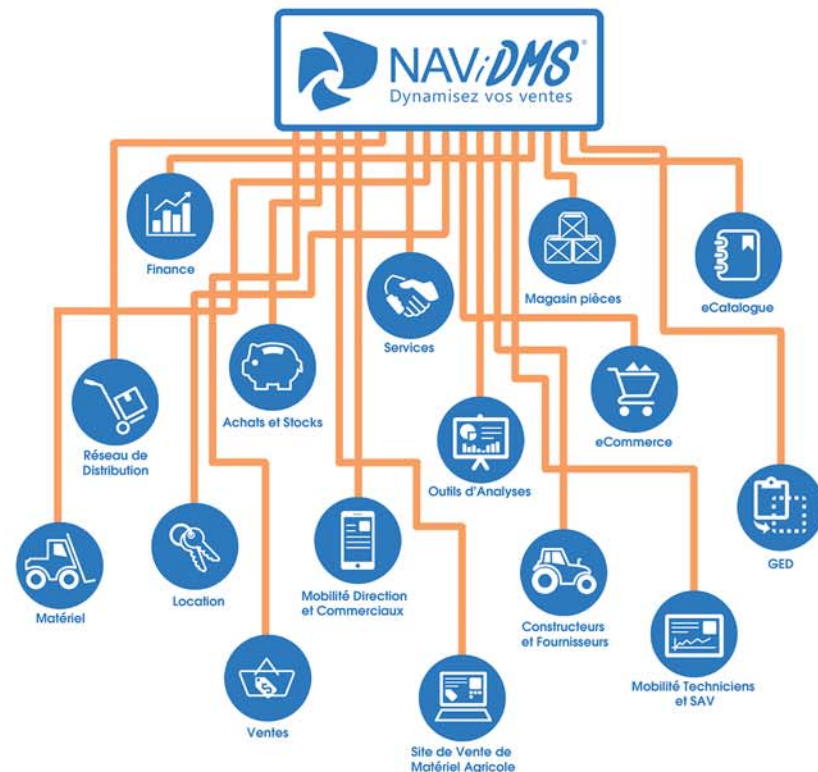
NAViDMS®
Dynamisez vos ventes

Finance

Magasin pièces

eCatalogue

Services

Réseau de Distribution

Achats et Stocks

eCommerce

Outils d'Analyses

GED

Matériel

Location

Mobilité Direction et Commerciaux

Constructeurs et Fournisseurs

Mobilité Techniciens et SAV

Ventes

Site de Vente de Matériel Agricole